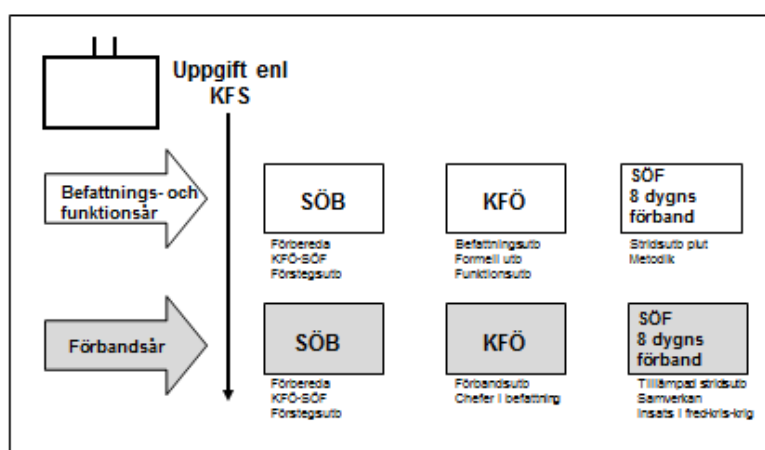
Uppgift enl KFS

Befattnings- och funktionsår

SÖB

Förbereda
KFÖ-SÖF
Förstegsutb

KFÖ

Befattningsutb
Formell utb
Funktionsutb

SÖF
8 dygns
förband

Stridsutb plut
Metodik

Förbandsår

SÖB

Förbereda
KFÖ-SÖF
Förstegsutb

KFÖ

Förbandsutb
Chefer i befattning

SÖF
8 dygns
förband

Tillämpad stridsutb
Samverkan
Insats i fred/kris-krig